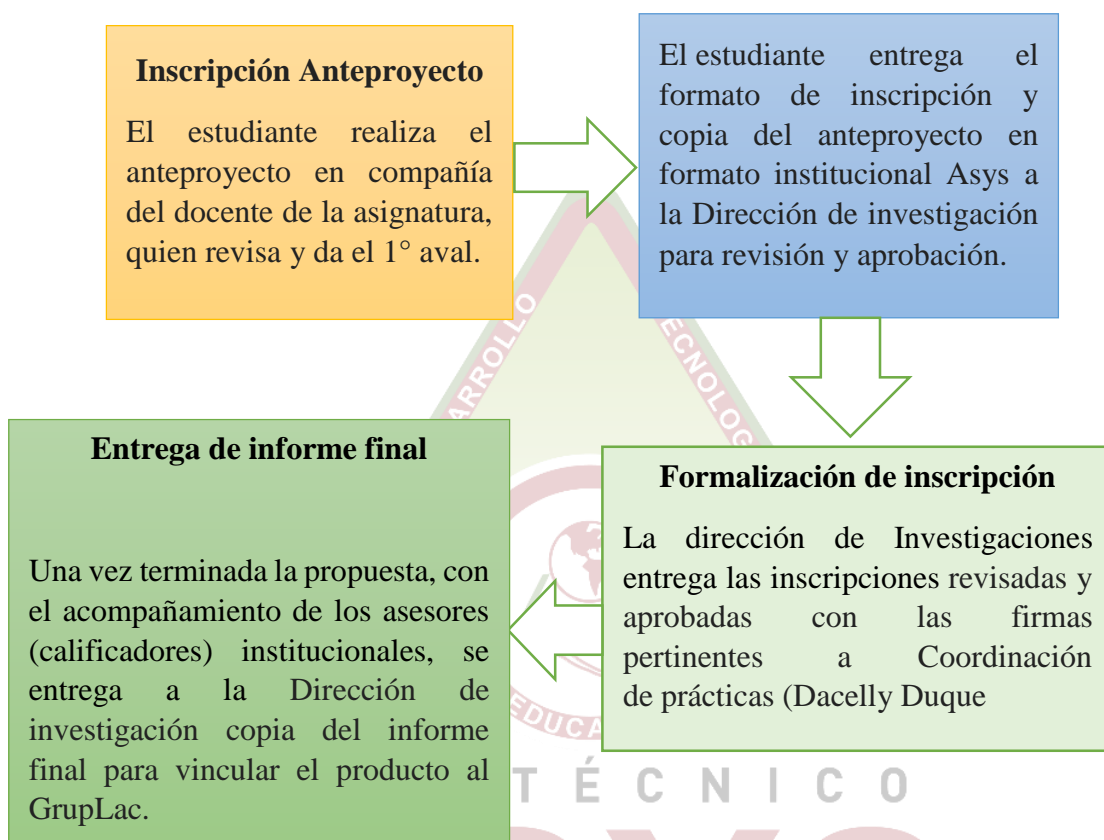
Inscripción Anteproyecto

El estudiante realiza el anteproyecto en compañía del docente de la asignatura, quien revisa y da el 1° aval.

El estudiante entrega el formato de inscripción y copia del anteproyecto en formato institucional Asys a la Dirección de investigación para revisión y aprobación.

Formalización de inscripción

La dirección de Investigaciones entrega las inscripciones revisadas y aprobadas con las firmas pertinentes a Coordinación de prácticas (Dacelly Duque

Entrega de informe final

Una vez terminada la propuesta, con el acompañamiento de los asesores (calificadores) institucionales, se entrega a la Dirección de investigación copia del informe final para vincular el producto al GrupLac.

ARROLLO ECNOLOG EDUCA TÉCNICO